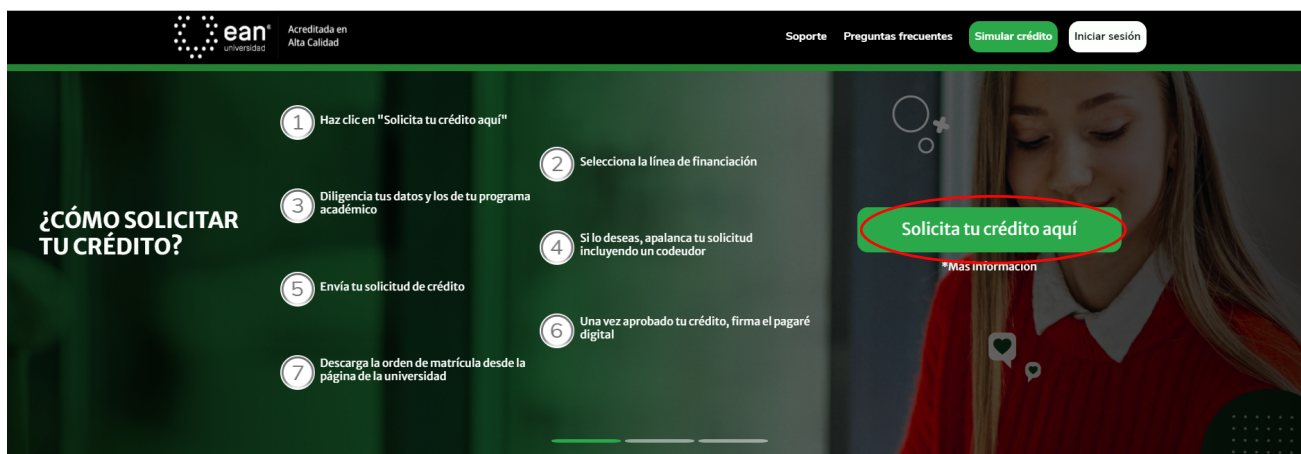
ean® universidad

Acreditada en Alta Calidad

Soporte Preguntas frecuentes Simular crédito Iniciar sesión

¿CÓMO SOLICITAR TU CRÉDITO?

1 Haz clic en "Solicita tu crédito aquí"

2 Selecciona la línea de financiación

3 Diligencia tus datos y los de tu programa académico

4 Si lo deseas, apalanca tu solicitud incluyendo un codeudor

5 Envía tu solicitud de crédito

6 Una vez aprobado tu crédito, firma el pagaré digital

7 Descarga la orden de matrícula desde la página de la universidad

Solicita tu crédito aquí

*Más información